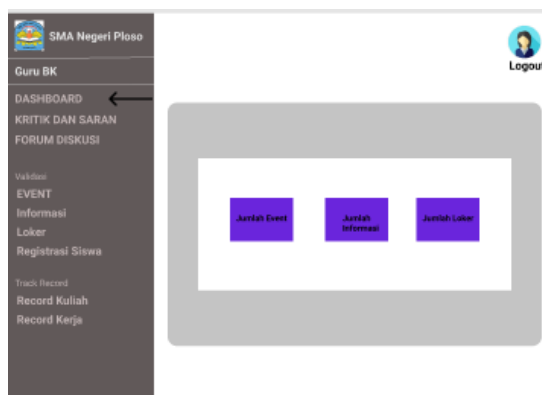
SMA Negeri Ploso

Guru BK

DASHBOARD
KRITIK DAN SARAN
FORUM DISKUSI

Validasi
EVENT
Informasi
Loker
Registrasi Siswa

Track Record
Record Kuliah
Record Kerja

Logout

Jumlah Event

Jumlah Informasi

Jumlah Loker